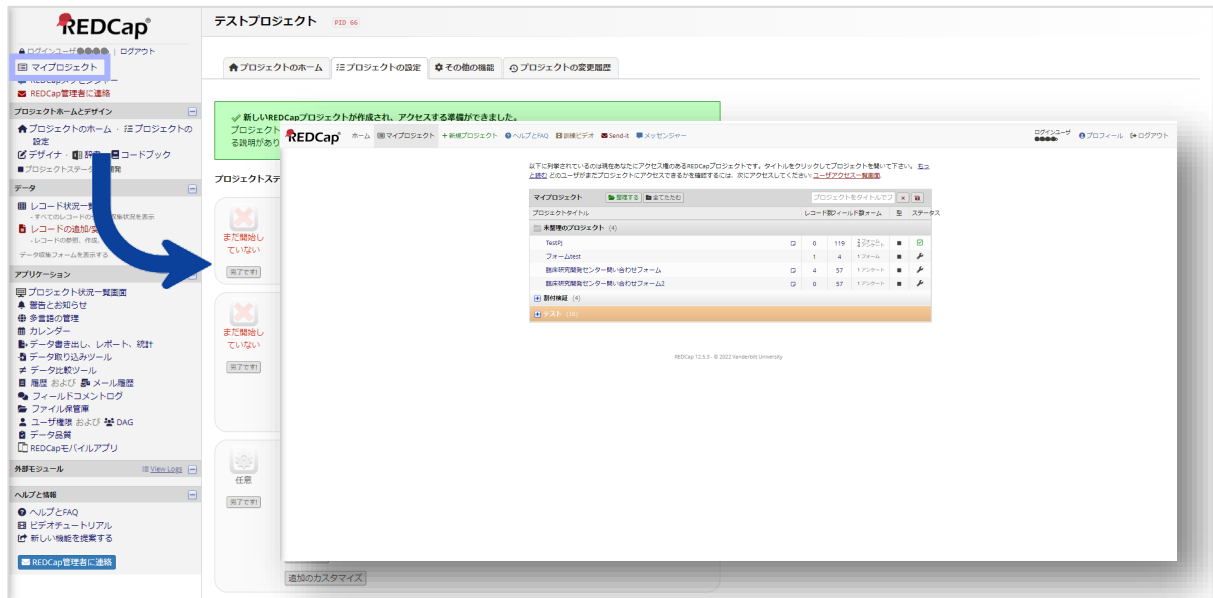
REDCap

ログインユーザ●●●● | ログアウト
マイプロジェクト
REDCapメッセンジャー
REDCap管理者に連絡

プロジェクトホームとデザイン
プロジェクトのホーム · プロジェクトの設定
デザイナ · 辞書 · コードブック
プロジェクトステータス: 開発

データ
レコード状況一覧
- すべてのレコードのデータ収集状況を表示
レコードの追加/編集
- レコードの参照、作成
データ収集フォームを表示する

アプリケーション
プロジェクト状況一覧画面
警告とお知らせ
多言語の管理
カレンダー
データ書き出し、レポート、統計
データ取り込みツール
データ比較ツール
履歴 および メール履歴
フィールドコメントログ
ファイル保管庫
ユーザ権限 および DAG
データ品質
REDCapモバイルアプリ

外部モジュール
View Logs

ヘルプと情報
ヘルプとFAQ
ビデオチュートリアル
新しい機能を提案する

REDCap管理者に連絡

テストプロジェクト PID 66

プロジェクトのホーム | プロジェクトの設定 | その他の機能 | プロジェクトの変更履歴

新しいREDCapプロジェクトが作成され、アクセスする準備ができました。
プロジェクト
る説明があり

プロジェクトステ

まだ開始していない
完了です!

まだ開始していない
完了です!

任意
完了です!

追加のカスタマイズ

REDCap ホーム マイプロジェクト +新規プロジェクト ヘルプとFAQ 訓練ビデオ Send-it メッセンジャー ログインユーザ ●●●● プロフィール ログアウト

以下に列挙されているのは現在あなたにアクセス権のあるREDCapプロジェクトです。タイトルをクリックしてプロジェクトを開いて下さい。もっと読む どのユーザがまだプロジェクトにアクセスできるかを確認するには、次にアクセスしてください: ユーザアクセス一覧画面

マイプロジェクト 整理する 全てたたむ プロジェクトをタイトルでフ

| プロジェクトタイトル | | レコード数 | フィールド数 | フォーム | 型 | ステータス |
|---|---|---|---|---|---|---|
| 未整理のプロジェクト (4) | | | | | | |
| TestPJ | | 0 | 119 | 2フォーム 1アンケート | | |
| フォームtest | | 1 | 4 | 1フォーム | | |
| 臨床研究開発センター問い合わせフォーム | | 4 | 57 | 1アンケート | | |
| 臨床研究開発センター問い合わせフォーム2 | | 0 | 57 | 1アンケート | | |
| 数付検証 (4) | | | | | | |
| テスト (18) | | | | | | |

REDCap 12.5.3 - © 2022 Vanderbilt University